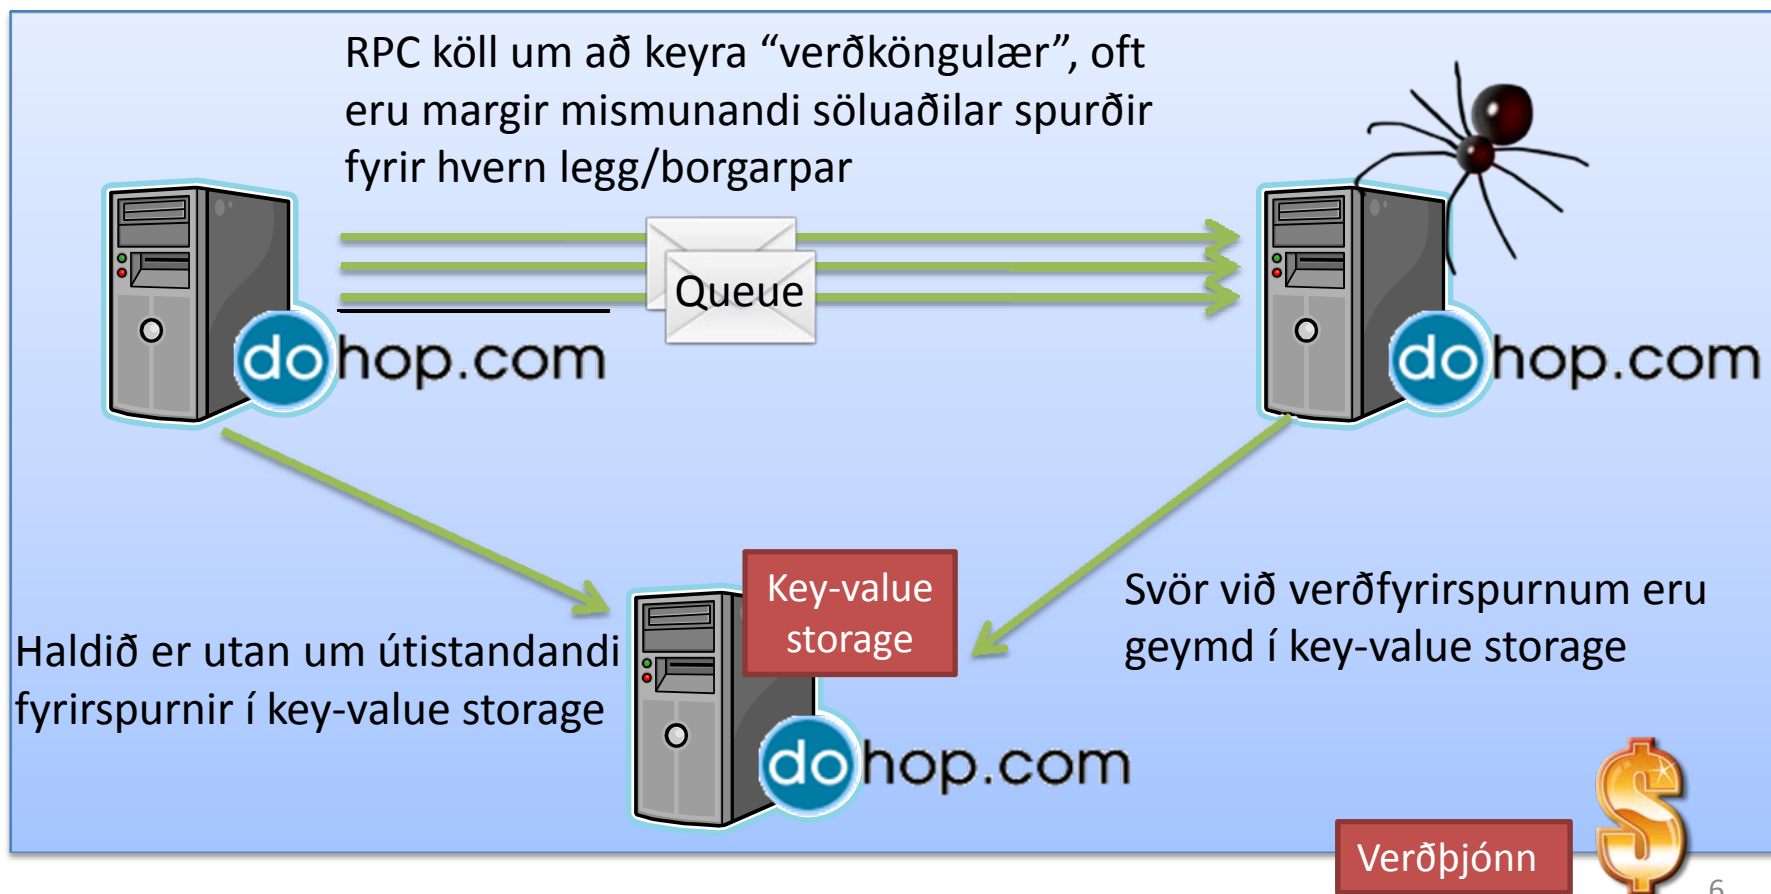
RPC köll um að keyra “verðköngulær”, oft eru margir mismunandi söluaðilar spurðir fyrir hvern legg/borgarpar

Queue

dohop.com

dohop.com

Key-value storage

Svör við verðfyrirspurnum eru geymd í key-value storage

Haldið er utan um útistandandi fyrirspurnir í key-value storage

dohop.com

Verðþjónn

6